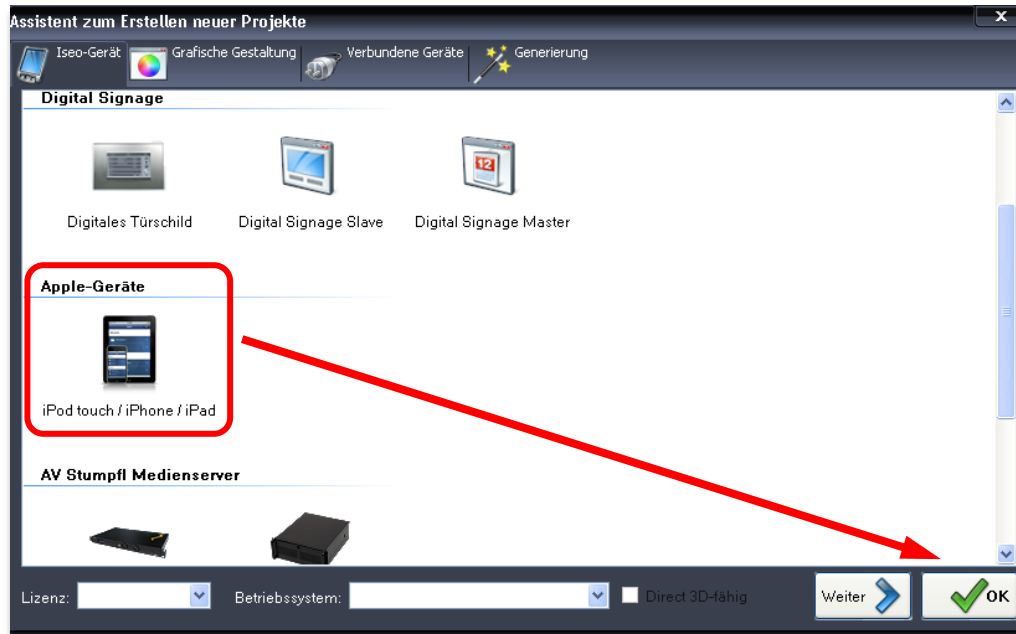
Assistent zum Erstellen neuer Projekte

Iseo-Gerät | Grafische Gestaltung | Verbundene Geräte | Generierung

Digital Signage

Digitales Türschild | Digital Signage Slave | Digital Signage Master

Apple-Geräte

iPod touch / iPhone / iPad

AV Stumpfl Medienserver

Lizenz: | Betriebssystem: | Direct 3D-fähig | Weiter | OK